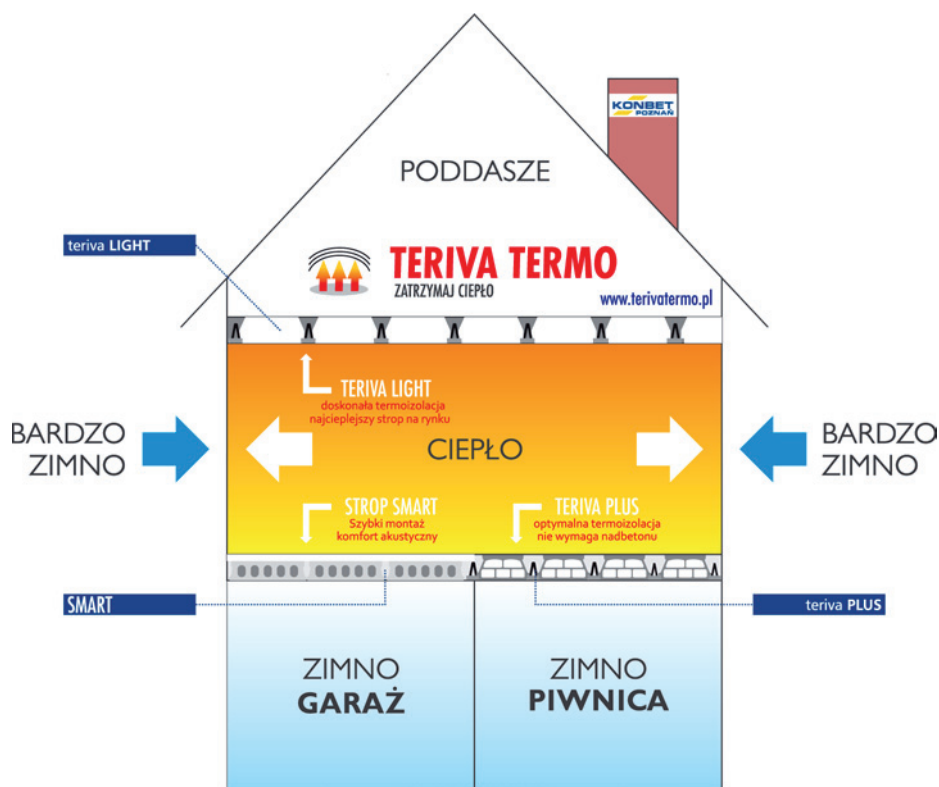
PODDASZE

KONBET POZNAŃ

teriva LIGHT

TERIVA TERMO
ZATRZYMAJ CIEPŁO

www.terivatermo.pl

TERIVA LIGHT
doskonała termoizolacja
najcieplejszy strop na rynku

BARDZO ZIMNO

CIEPŁO

BARDZO ZIMNO

STROP SMART
Szybki montaż
komfort akustyczny

TERIVA PLUS
optymalna termoizolacja
nie wymaga nadbetonu

SMART

teriva PLUS

ZIMNO
GARAŻ

ZIMNO
PIWNICA